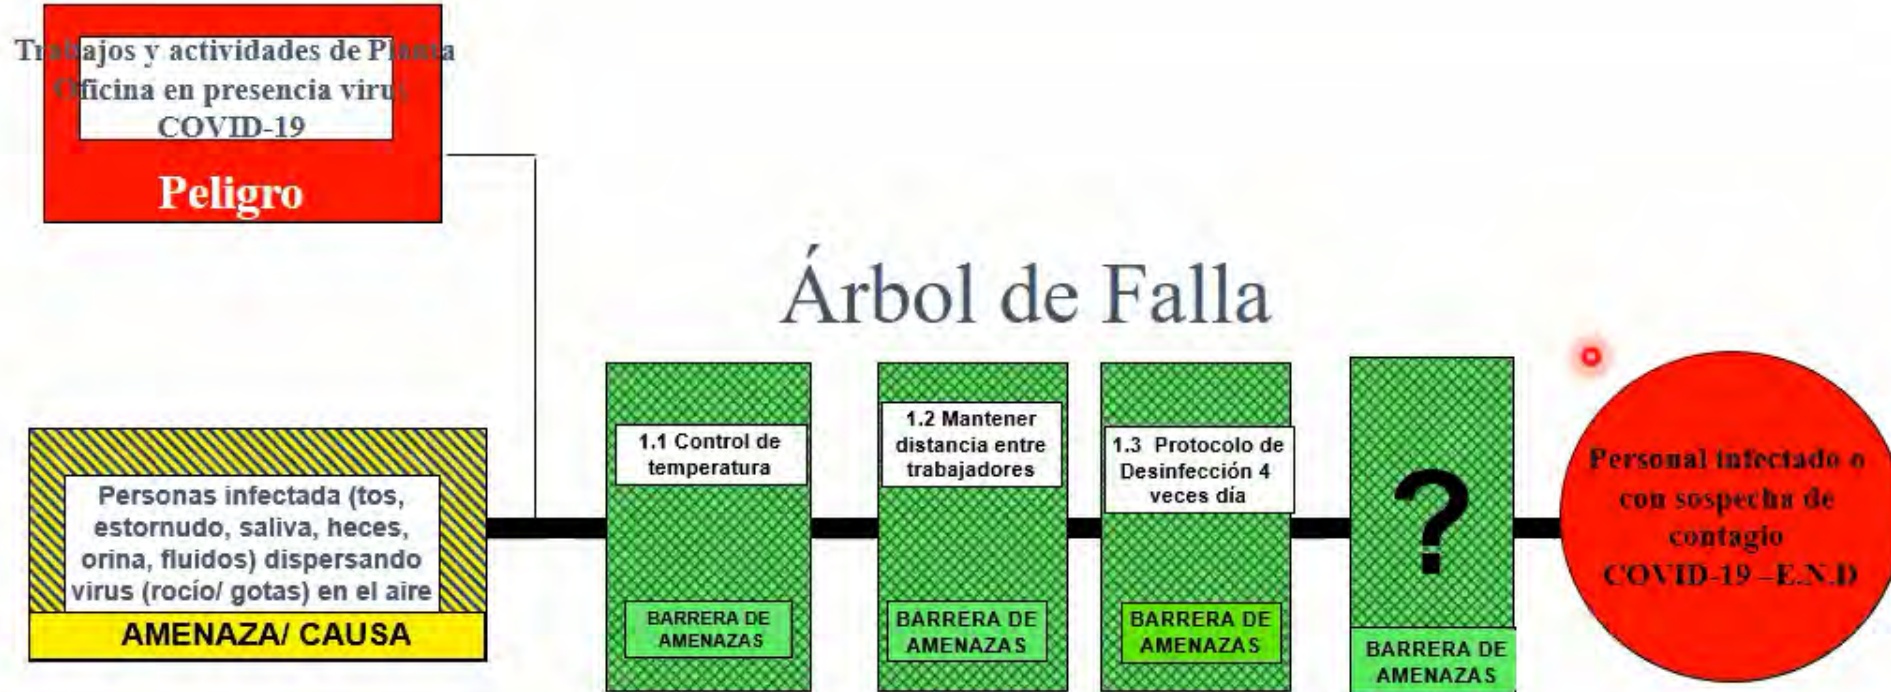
Trabajos y actividades de Planta Oficina en presencia virus COVID-19

Peligro

Árbol de Falla

Personas infectada (tos, estornudo, saliva, heces, orina, fluidos) dispersando virus (rocío/ gotas) en el aire

AMENAZA/ CAUSA

1.1 Control de temperatura

BARRERA DE AMENAZAS

1.2 Mantener distancia entre trabajadores

BARRERA DE AMENAZAS

1.3 Protocolo de Desinfección 4 veces día

BARRERA DE AMENAZAS

?

BARRERA DE AMENAZAS

Personal infectado o con sospecha de contagio COVID-19 –E.N.D